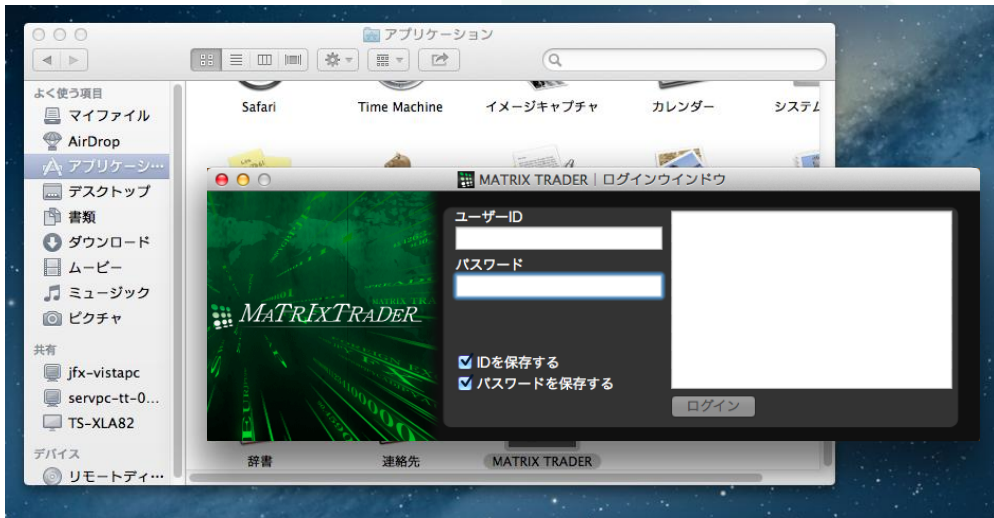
アプリケーション

よく使う項目
マイファイル
AirDrop
アプリケーシ…
デスクトップ
書類
ダウンロード
ムービー
ミュージック
ピクチャ

共有
jfx-vistapc
servpc-tt-0…
TS-XLA82

デバイス
リモートディ…

Safari
Time Machine
イメージキャプチャ
カレンダー
システム

MATRIX TRADER | ログインウインドウ

MATRIXTRADER

ユーザーID
パスワード
IDを保存する
パスワードを保存する
ログイン

辞書
連絡先
MATRIX TRADER